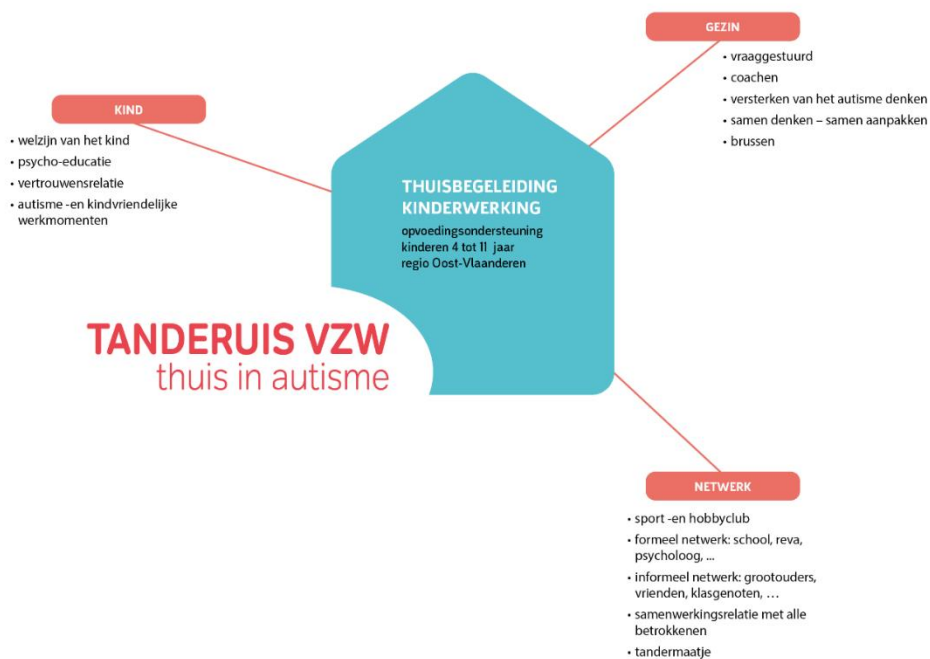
GEZIN

• vraaggestuurd
• coachen
• versterken van het autisme denken
• samen denken – samen aanpakken
• brussen

KIND

• welzijn van het kind
• psycho-educatie
• vertrouwensrelatie
• autisme -en kindvriendelijke werkmomenten

THUISBEGELEIDING KINDERWERKING

opvoedingsondersteuning
kinderen 4 tot 11 jaar
regio Oost-Vlaanderen

TANDERUIS VZW
thuis in autisme

NETWERK

• sport -en hobbyclub
• formeel netwerk: school, reva, psycholoog, ...
• informeel netwerk: grootouders, vrienden, klasgenoten, …
• samenwerkingsrelatie met alle betrokkenen
• tandermaatje